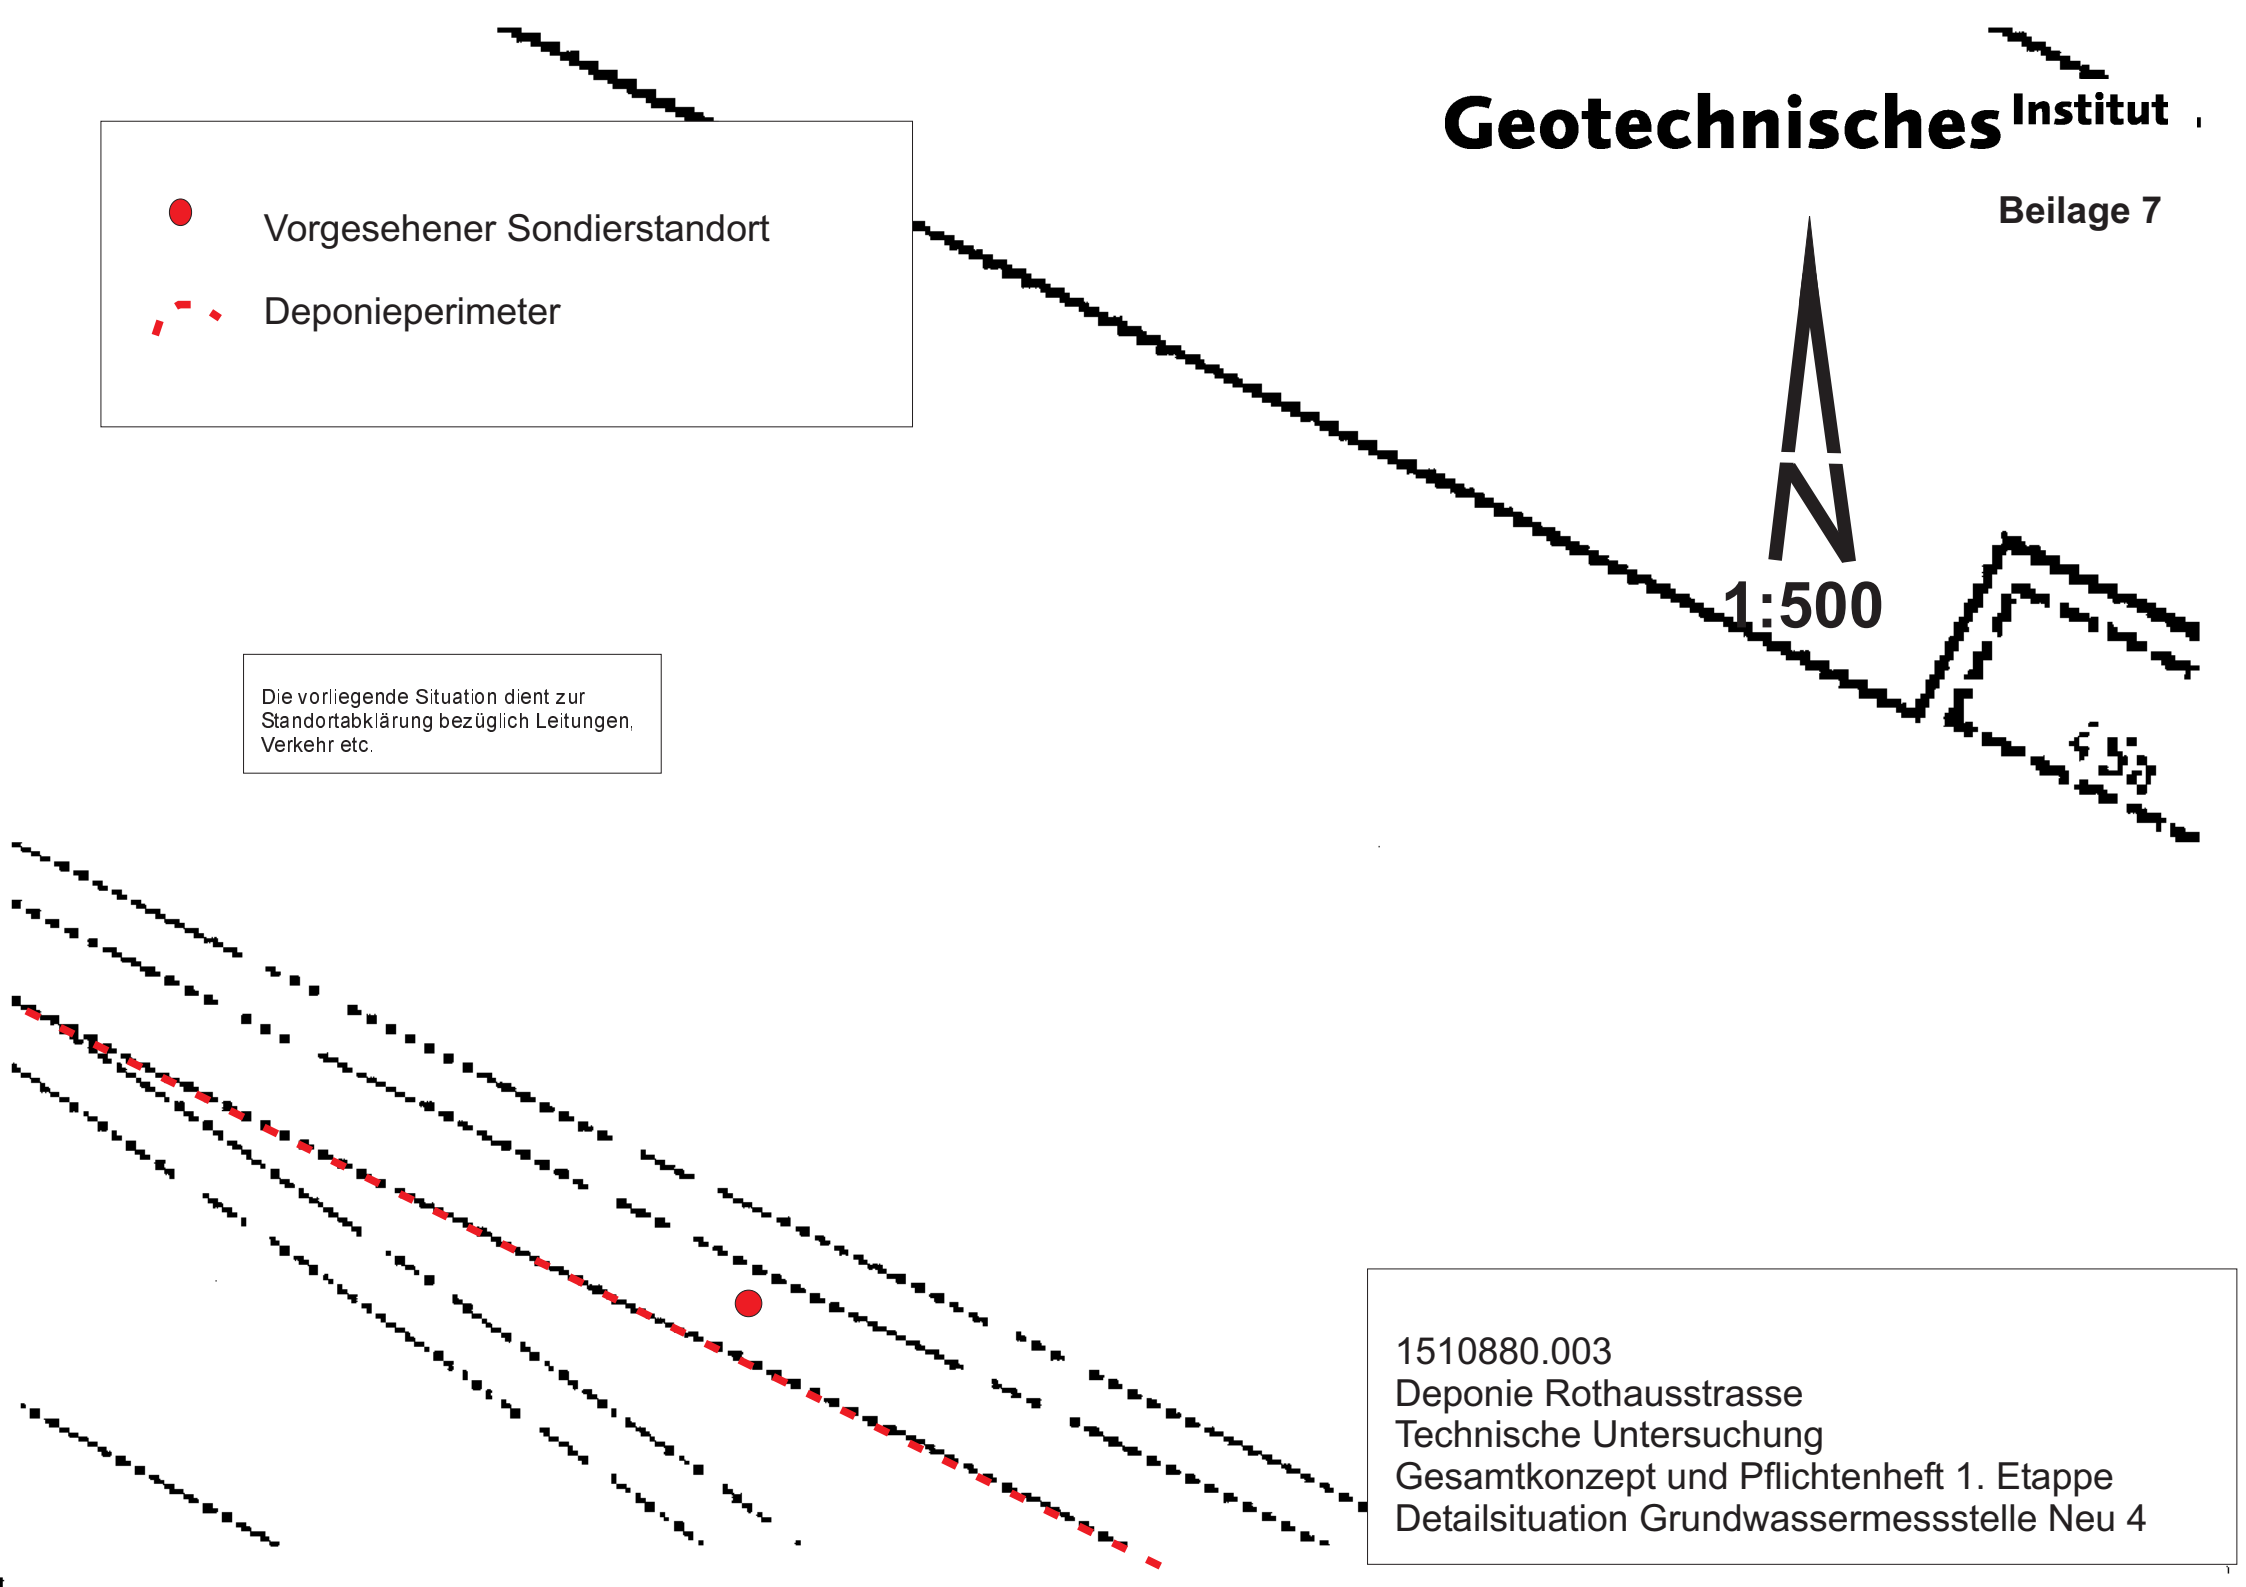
Geotechnisches Institut

Beilage 7

Vorgesehener Sondierstandort

Deponieperimeter

N

1:500

Die vorliegende Situation dient zur Standortabklärung bezüglich Leitungen, Verkehr etc.

1510880.003
Deponie Rothausstrasse
Technische Untersuchung
Gesamtkonzept und Pflichtenheft 1. Etappe
Detailsituation Grundwassermessstelle Neu 4